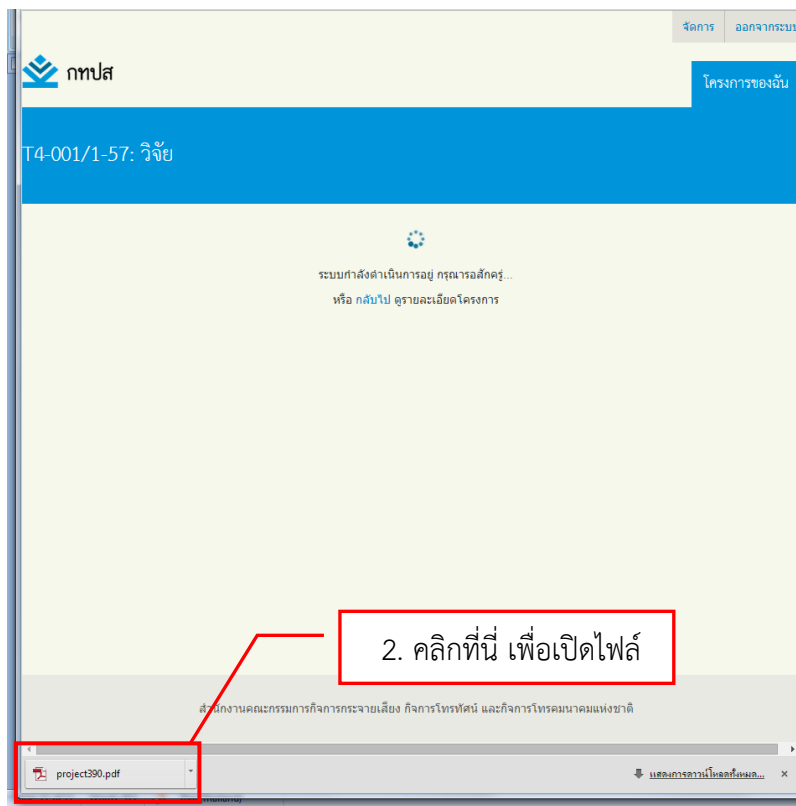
จัดการ ออกจากระบ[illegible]

กทปส

โครงการของฉัน

T4-001/1-57: วิจัย

ระบบกำลังดำเนินการอยู่ กรุณารอสักครู่...

หรือ กลับไป ดูรายละเอียดโครงการ

2. คลิกที่นี่ เพื่อเปิดไฟล์

สำนักงานคณะกรรมการกิจการกระจายเสียง กิจการโทรทัศน์ และกิจการโทรคมนาคมแห่งชาติ

project390.pdf

แสดงการดาวน์โหลดทั้งหมด...